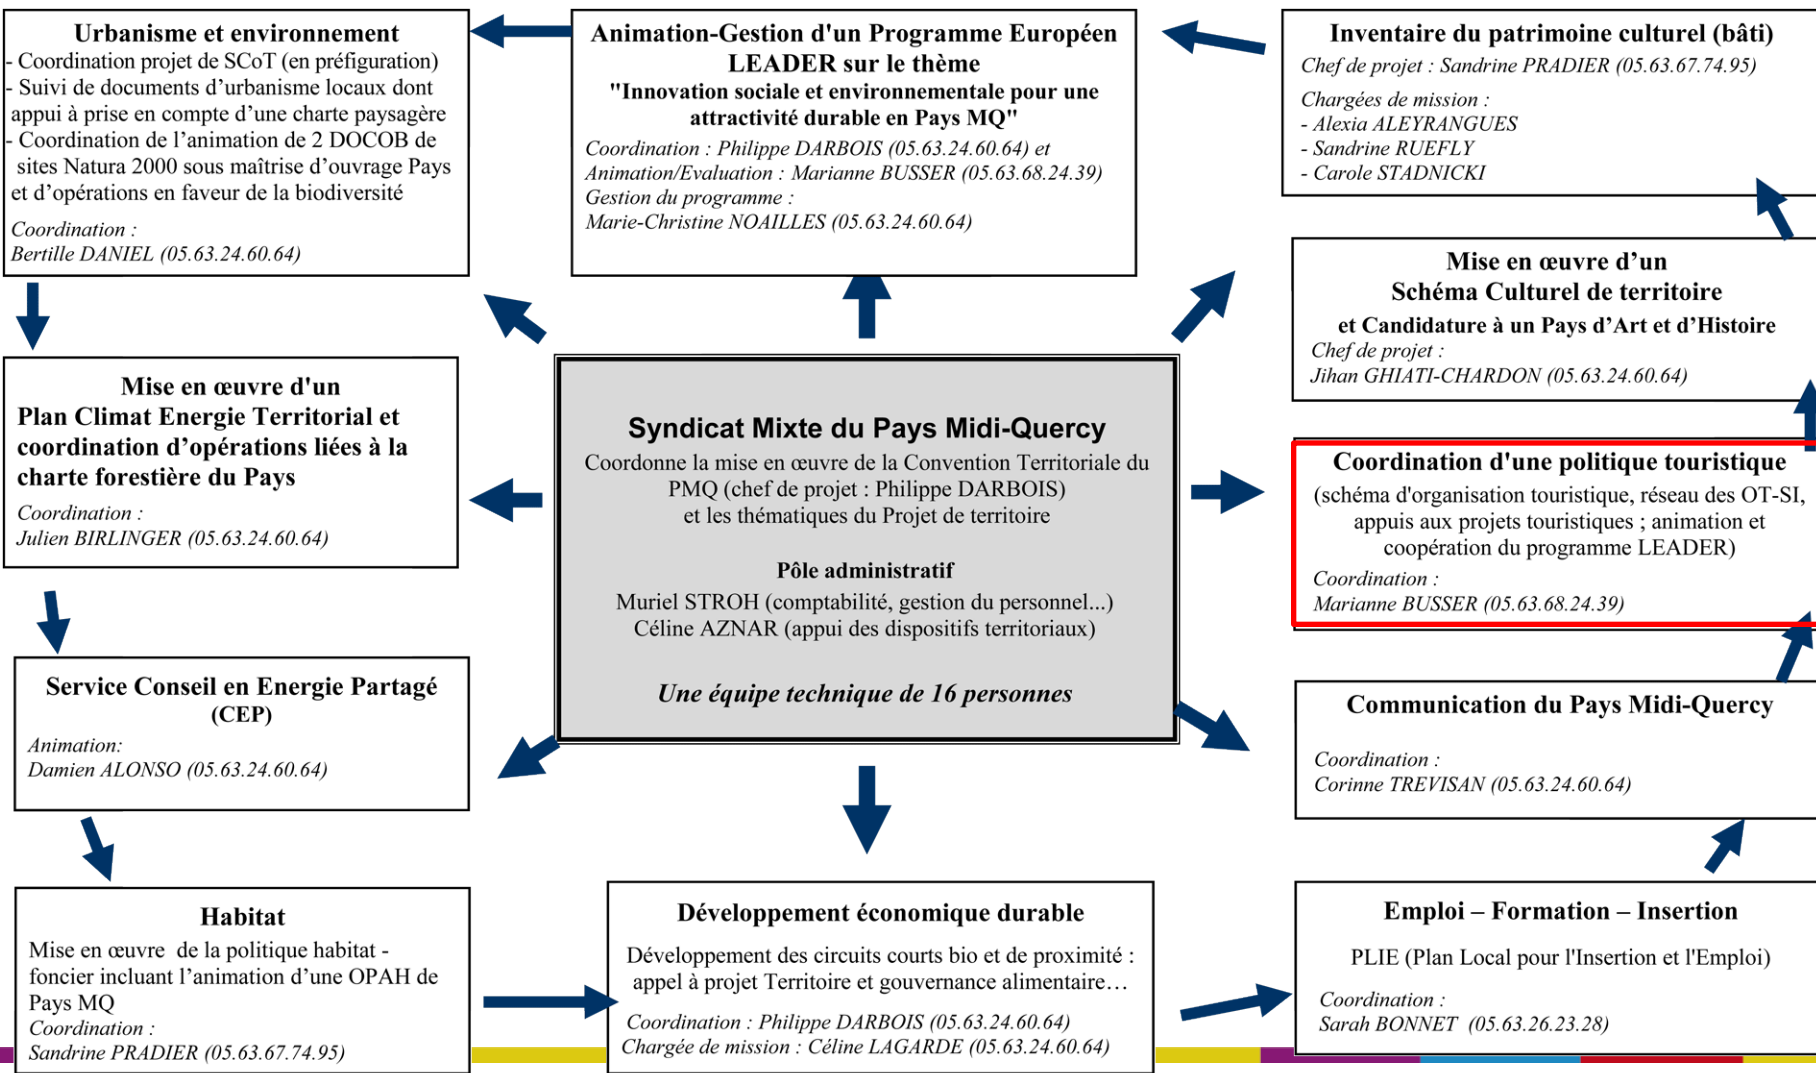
Urbanisme et environnement
- Coordination projet de SCoT (en préfiguration)
- Suivi de documents d'urbanisme locaux dont appui à prise en compte d'une charte paysagère
- Coordination de l'animation de 2 DOCOB de sites Natura 2000 sous maîtrise d'ouvrage Pays et d'opérations en faveur de la biodiversité
Coordination :
Bertille DANIEL (05.63.24.60.64)

Animation-Gestion d'un Programme Européen LEADER sur le thème
"Innovation sociale et environnementale pour une attractivité durable en Pays MQ"
Coordination : Philippe DARBOIS (05.63.24.60.64) et
Animation/Evaluation : Marianne BUSSER (05.63.68.24.39)
Gestion du programme :
Marie-Christine NOAILLES (05.63.24.60.64)

Inventaire du patrimoine culturel (bâti)
Chef de projet : Sandrine PRADIER (05.63.67.74.95)
Chargées de mission :
- Alexia ALEYRANGUES
- Sandrine RUEFLY
- Carole STADNICKI

Mise en œuvre d'un
Schéma Culturel de territoire
et Candidature à un Pays d'Art et d'Histoire
Chef de projet :
Jihan GHIATI-CHARDON (05.63.24.60.64)

Mise en œuvre d'un
Plan Climat Energie Territorial et coordination d'opérations liées à la charte forestière du Pays
Coordination :
Julien BIRLINGER (05.63.24.60.64)

Syndicat Mixte du Pays Midi-Quercy
Coordonne la mise en œuvre de la Convention Territoriale du PMQ (chef de projet : Philippe DARBOIS)
et les thématiques du Projet de territoire

Pôle administratif
Muriel STROH (comptabilité, gestion du personnel...)
Céline AZNAR (appui des dispositifs territoriaux)

Une équipe technique de 16 personnes

Coordination d'une politique touristique
(schéma d'organisation touristique, réseau des OT-SI, appuis aux projets touristiques ; animation et coopération du programme LEADER)
Coordination :
Marianne BUSSER (05.63.68.24.39)

Service Conseil en Energie Partagé (CEP)
Animation:
Damien ALONSO (05.63.24.60.64)

Communication du Pays Midi-Quercy
Coordination :
Corinne TREVISAN (05.63.24.60.64)

Habitat
Mise en œuvre de la politique habitat - foncier incluant l'animation d'une OPAH de Pays MQ
Coordination :
Sandrine PRADIER (05.63.67.74.95)

Développement économique durable
Développement des circuits courts bio et de proximité : appel à projet Territoire et gouvernance alimentaire…
Coordination : Philippe DARBOIS (05.63.24.60.64)
Chargée de mission : Céline LAGARDE (05.63.24.60.64)

Emploi – Formation – Insertion
PLIE (Plan Local pour l'Insertion et l'Emploi)
Coordination :
Sarah BONNET (05.63.26.23.28)